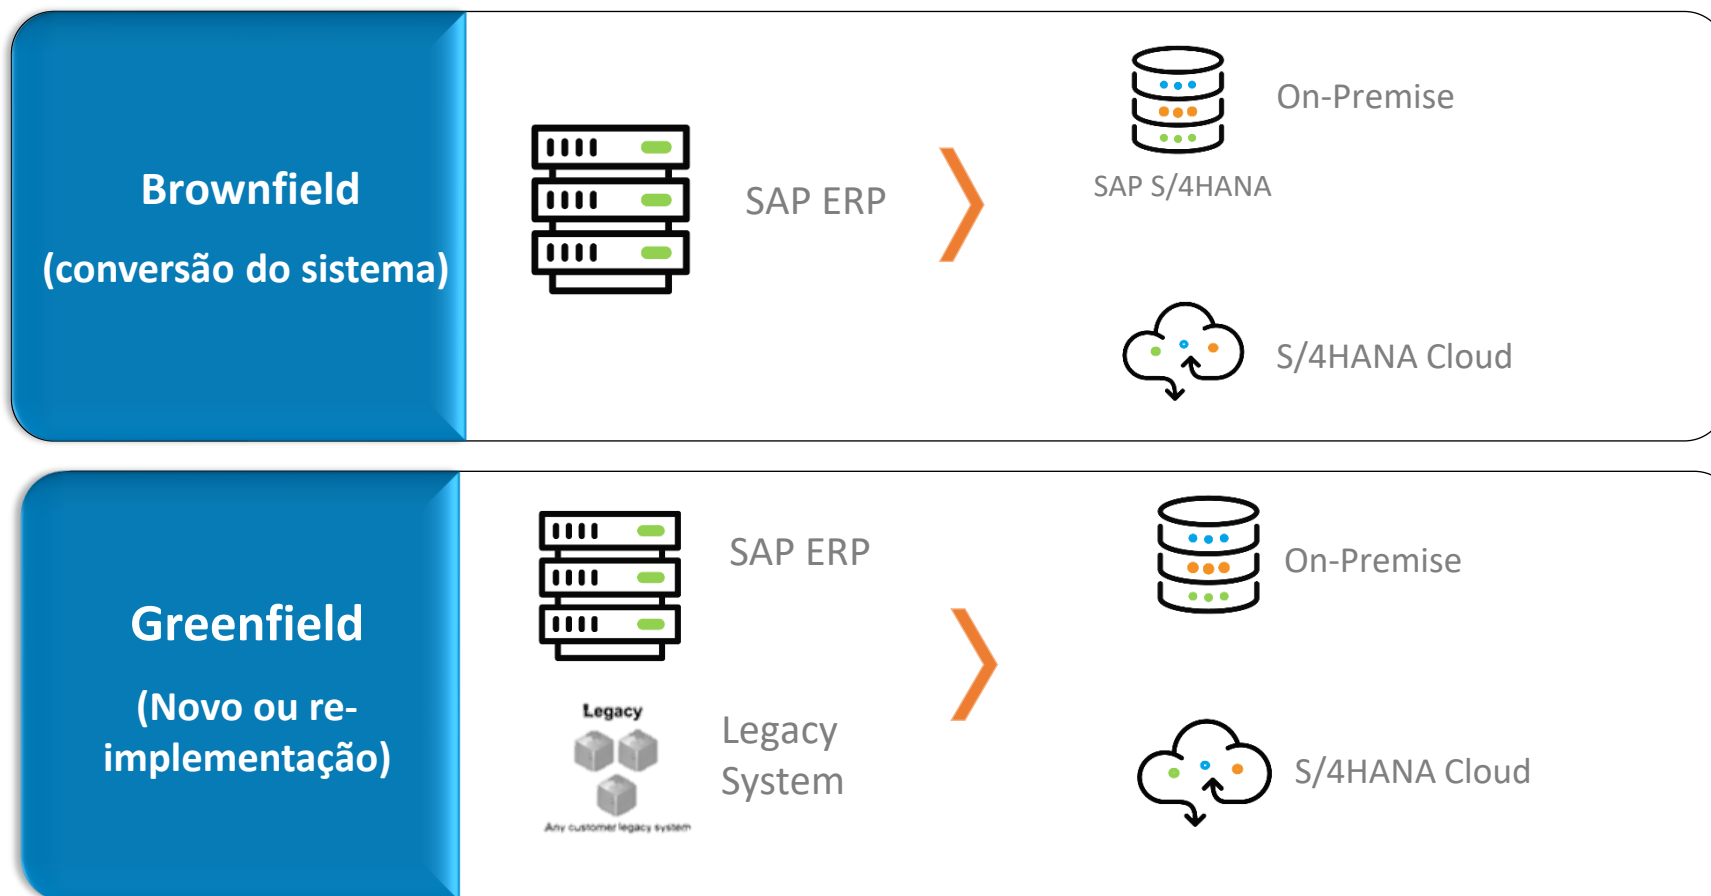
Brownfield

(conversão do sistema)

SAP ERP

On-Premise

SAP S/4HANA

S/4HANA Cloud

Greenfield

(Novo ou re-implementação)

SAP ERP

Legacy

Any customer legacy system

Legacy System

On-Premise

S/4HANA Cloud